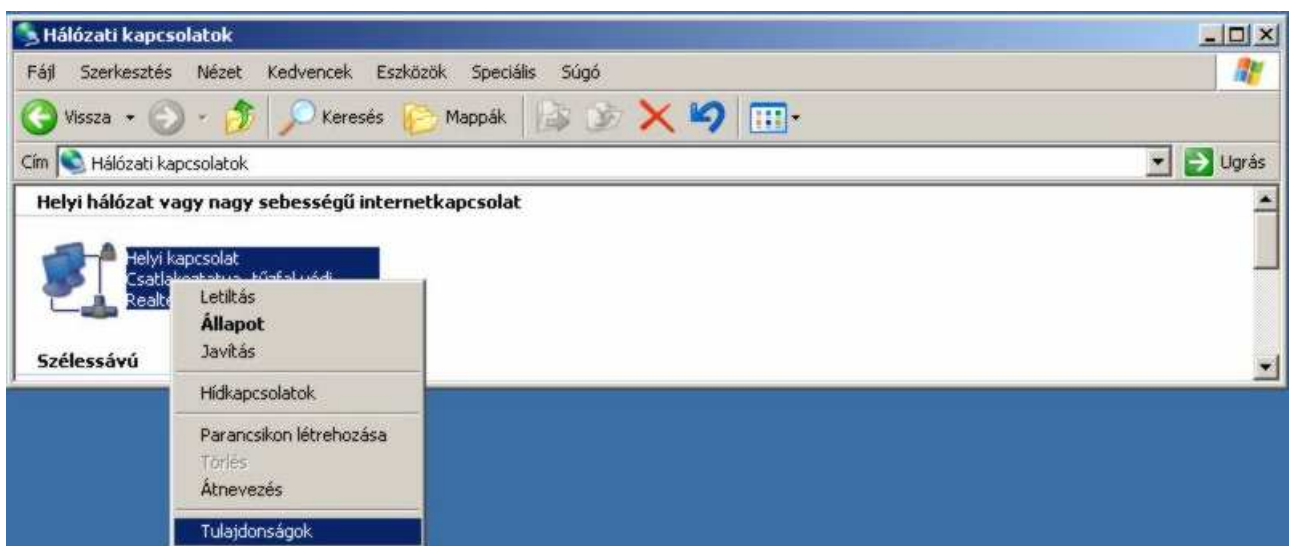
Hálózati kapcsolatok

Fájl Szerkesztés Nézet Kedvencek Eszközök Speciális Súgó

Vissza Keresés Mappák

Cím Hálózati kapcsolatok

Ugrás

Helyi hálózat vagy nagy sebességű internetkapcsolat

Helyi kapcsolat
Csatla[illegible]
Realte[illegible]

Szélessávú

Letiltás
Állapot
Javítás
Hídkapcsolatok
Parancsikon létrehozása
Törlés
Átnevezés
Tulajdonságok